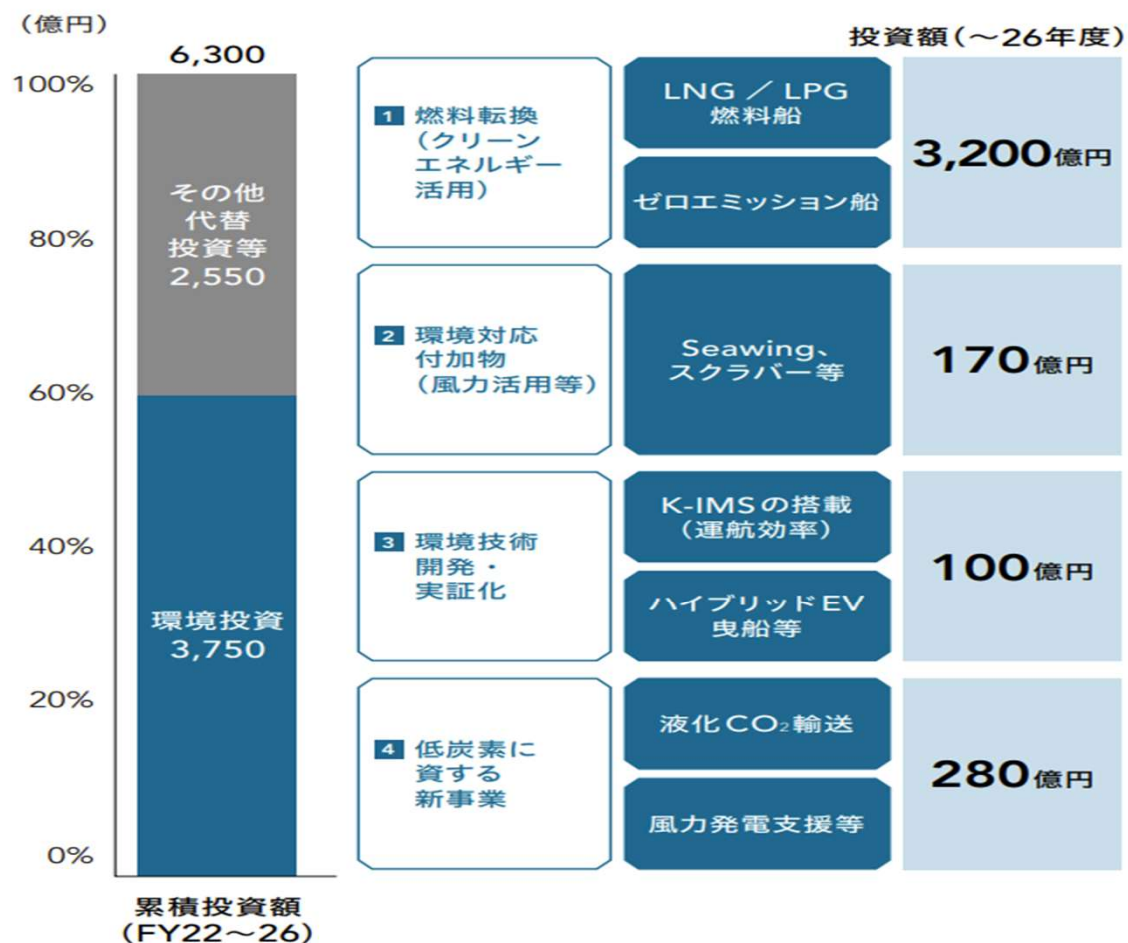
（億円）

6,300

100%

80%

60%

40%

20%

0%

その他代替投資等 2,550

環境投資 3,750

累積投資額（FY22～26）

投資額（～26年度）

1 燃料転換（クリーンエネルギー活用）

LNG ／ LPG 燃料船

ゼロエミッション船

3,200億円

2 環境対応付加物（風力活用等）

Seawing、スクラバー等

170億円

3 環境技術開発・実証化

K-IMSの搭載（運航効率）

ハイブリッドEV曳船等

100億円

4 低炭素に資する新事業

液化$CO_2$輸送

風力発電支援等

280億円